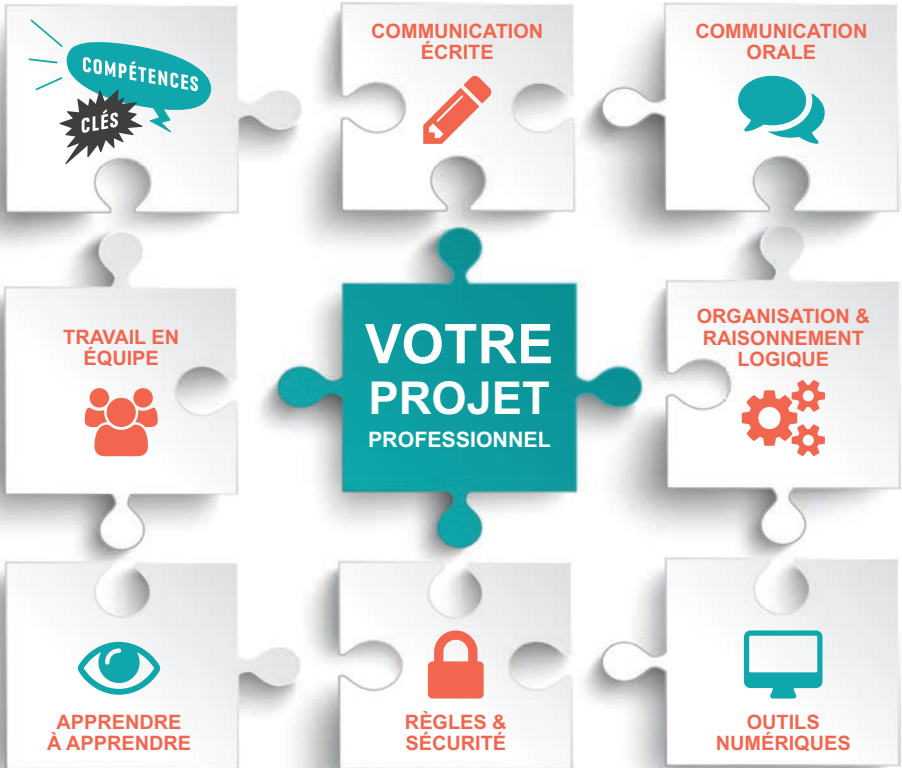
COMPÉTENCES
CLÉS

COMMUNICATION ÉCRITE

COMMUNICATION ORALE

TRAVAIL EN ÉQUIPE

VOTRE PROJET PROFESSIONNEL

ORGANISATION & RAISONNEMENT LOGIQUE

APPRENDRE À APPRENDRE

RÈGLES & SÉCURITÉ

OUTILS NUMÉRIQUES